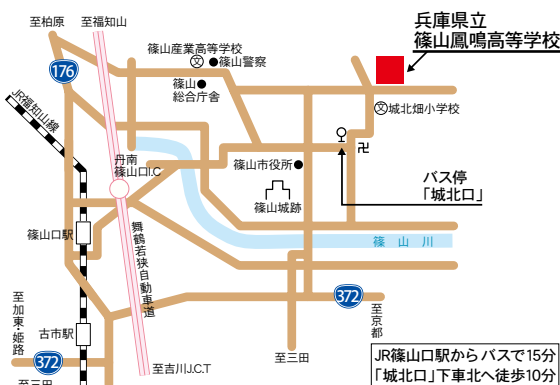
兵庫県立
篠山鳳鳴高等学校

至柏原
至福知山
176
篠山産業高等学校
篠山警察
篠山総合庁舎
JR福知山線
城北畑小学校
丹南篠山口IC
篠山市役所
バス停
「城北口」
篠山城跡
篠山口駅
舞鶴若狭自動車道
篠山川
372
至京都
至加東・姫路
古市駅
至三田
372
至三田
至吉川J.C.T
JR篠山口駅からバスで15分
「城北口」下車北へ徒歩10分